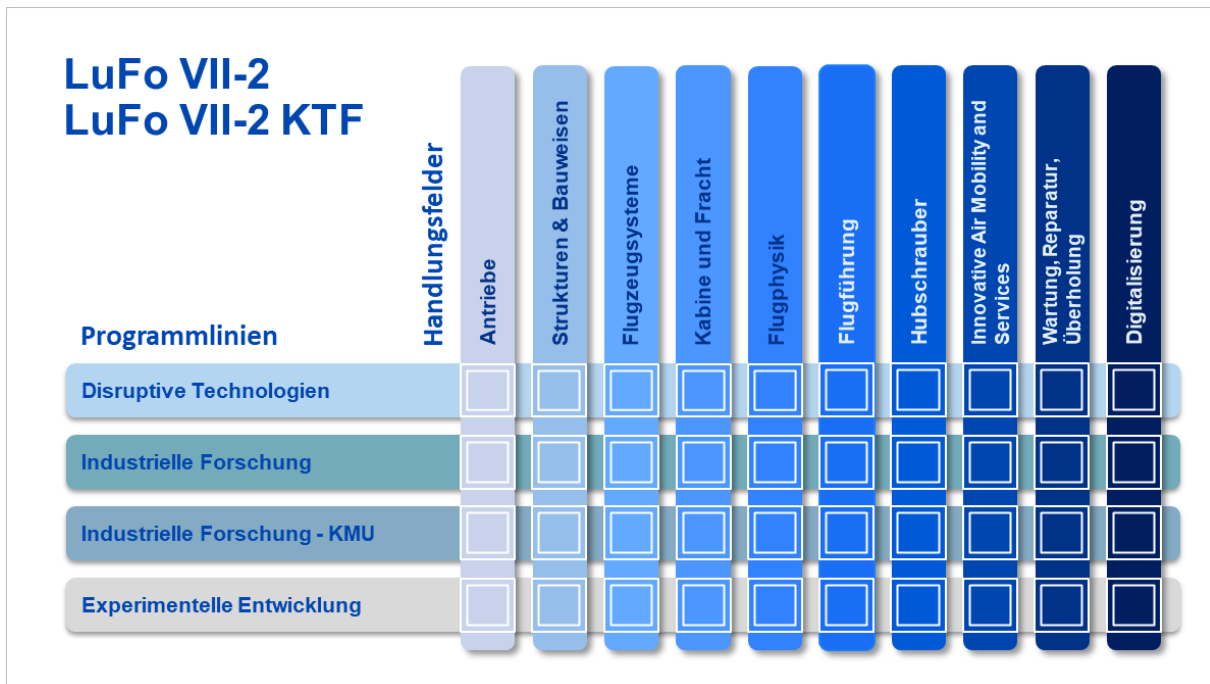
LuFo VII-2
LuFo VII-2 KTF

Handlungsfelder

Antriebe

Strukturen & Bauweisen

Flugzeugsysteme

Kabine und Fracht

Flugphysik

Flugführung

Hubschrauber

Innovative Air Mobility and Services

Wartung, Reparatur, Überholung

Digitalisierung

Programmlinien

Disruptive Technologien

Industrielle Forschung

Industrielle Forschung - KMU

Experimentelle Entwicklung